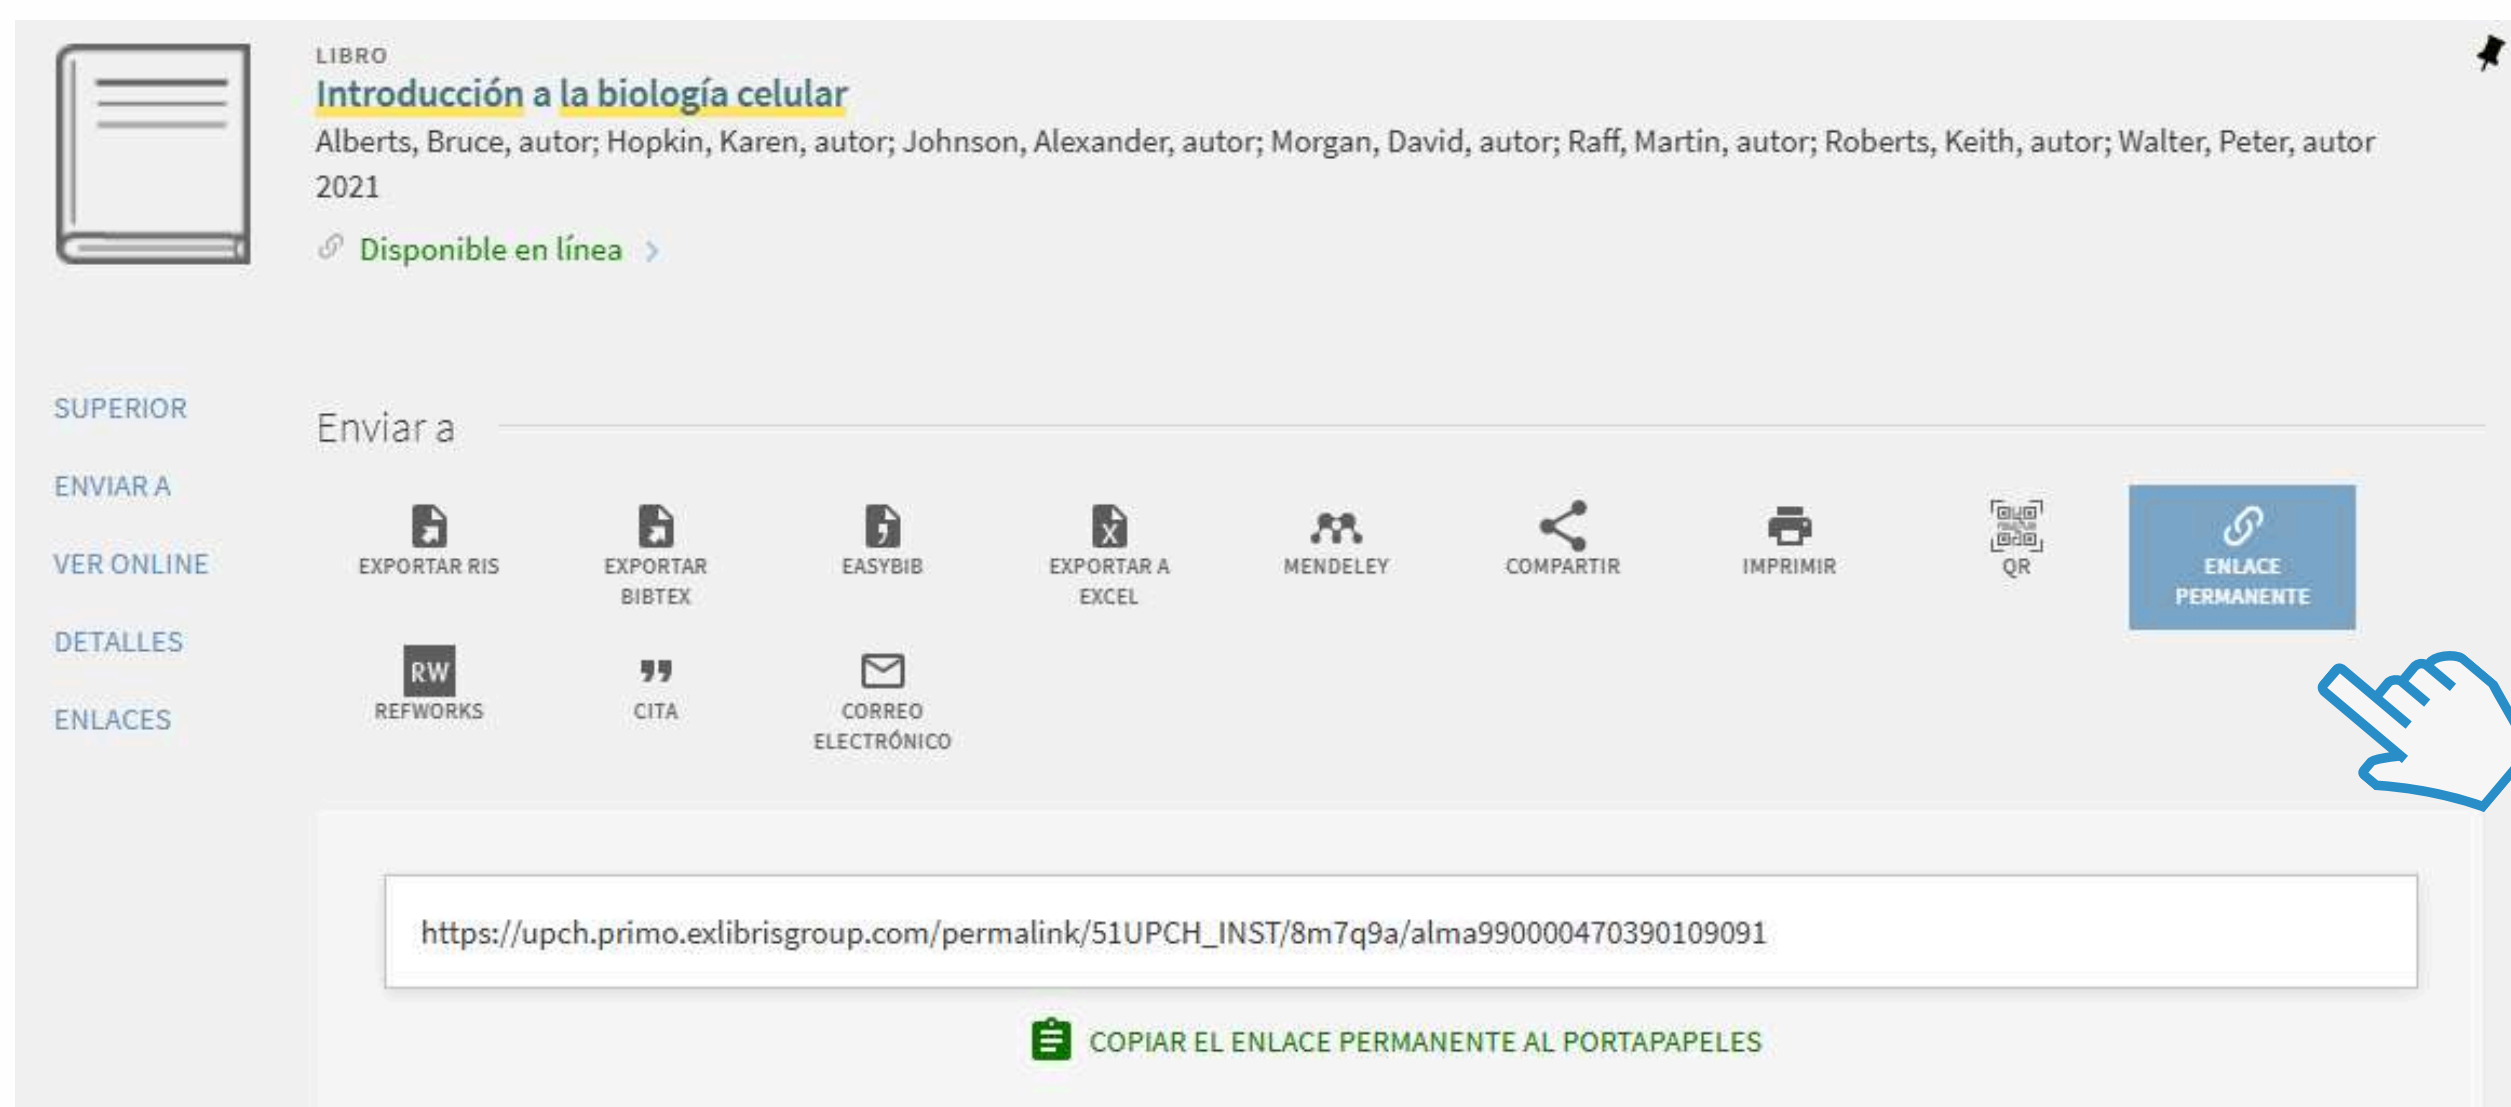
LIBRO

Introducción a la biología celular

Alberts, Bruce, autor; Hopkin, Karen, autor; Johnson, Alexander, autor; Morgan, David, autor; Raff, Martin, autor; Roberts, Keith, autor; Walter, Peter, autor

2021

Disponible en línea >

SUPERIOR

ENVIAR A

VER ONLINE

DETALLES

ENLACES

Enviar a

EXPORTAR RIS

EXPORTAR BIBTEX

EASYBIB

EXPORTAR A EXCEL

MENDELEY

COMPARTIR

IMPRIMIR

QR

ENLACE PERMANENTE

RW
REFWORKS

CITA

CORREO ELECTRÓNICO

https://upch.primo.exlibrisgroup.com/permalink/51UPCH_INST/8m7q9a/alma990000470390109091

COPIAR EL ENLACE PERMANENTE AL PORTAPAPELES